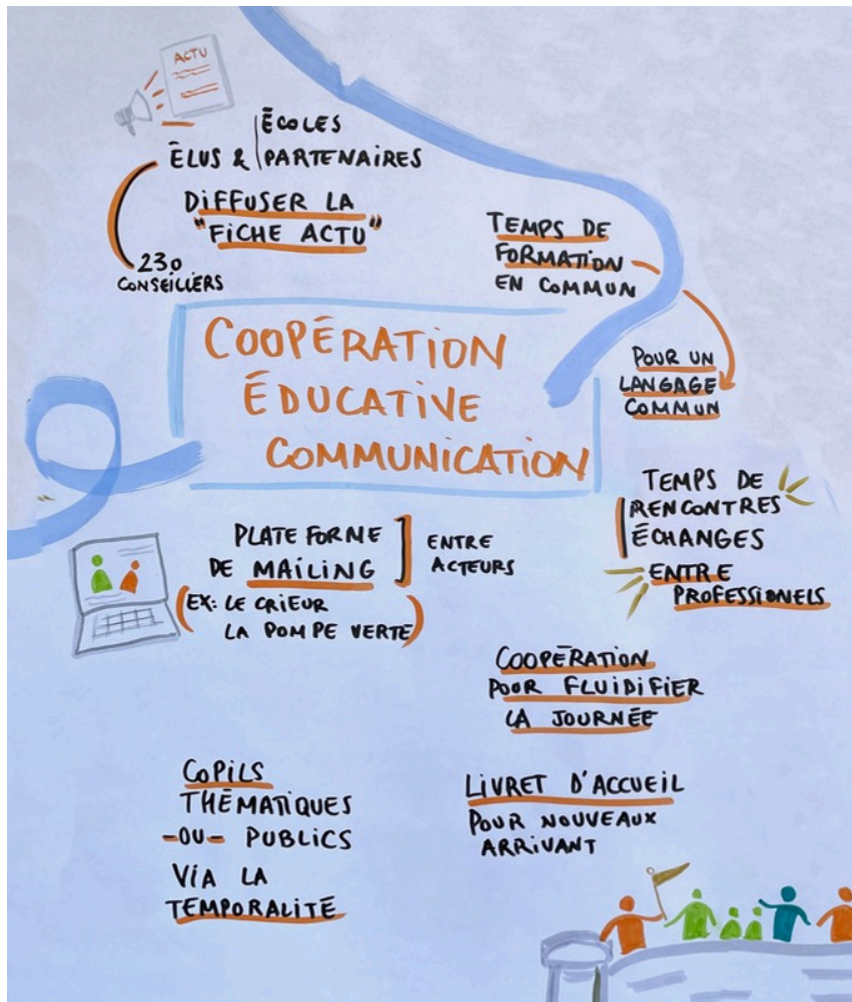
ACTU

ÉLUS & ÉCOLES PARTENAIRES

DIFFUSER LA "FICHE ACTU"

230 CONSEILLERS

TEMPS DE FORMATION EN COMMUN

POUR UN LANGAGE COMMUN

COOPÉRATION ÉDUCATIVE COMMUNICATION

TEMPS DE RENCONTRES ÉCHANGES ENTRE PROFESSIONELS

PLATE FORME DE MAILING

ENTRE ACTEURS

(EX: LE CRIEUR LA POMPE VERTE)

COOPÉRATION POUR FLUIDIFIER LA JOURNÉE

COPILS THÉMATIQUES -OU- PUBLICS VIA LA TEMPORALITÉ

LIVRET D'ACCUEIL POUR NOUVEAUX ARRIVANT